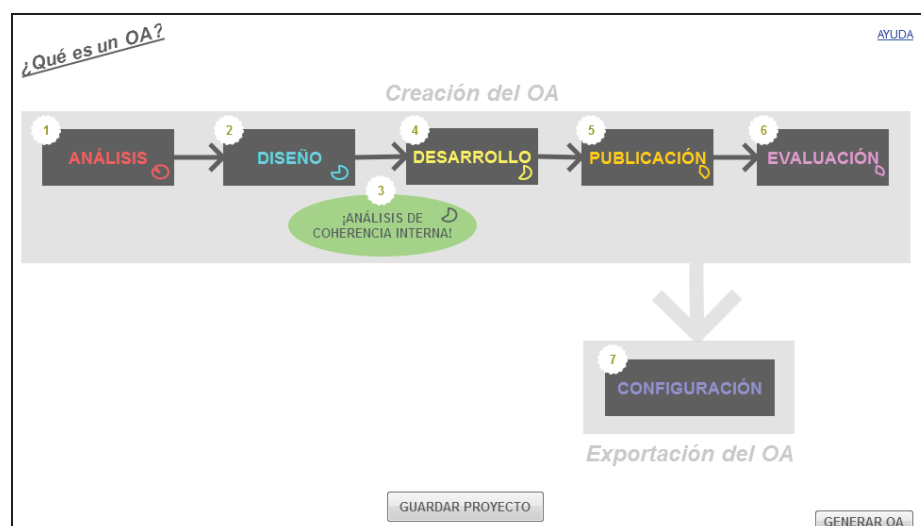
¿Qué es un OA?

AYUDA

Creación del OA

1 ANÁLISIS

2 DISEÑO

4 DESARROLLO

5 PUBLICACIÓN

6 EVALUACIÓN

3 ¡ANÁLISIS DE COHERENCIA INTERNA!

7 CONFIGURACIÓN

Exportación del OA

GUARDAR PROYECTO

GENERAR OA